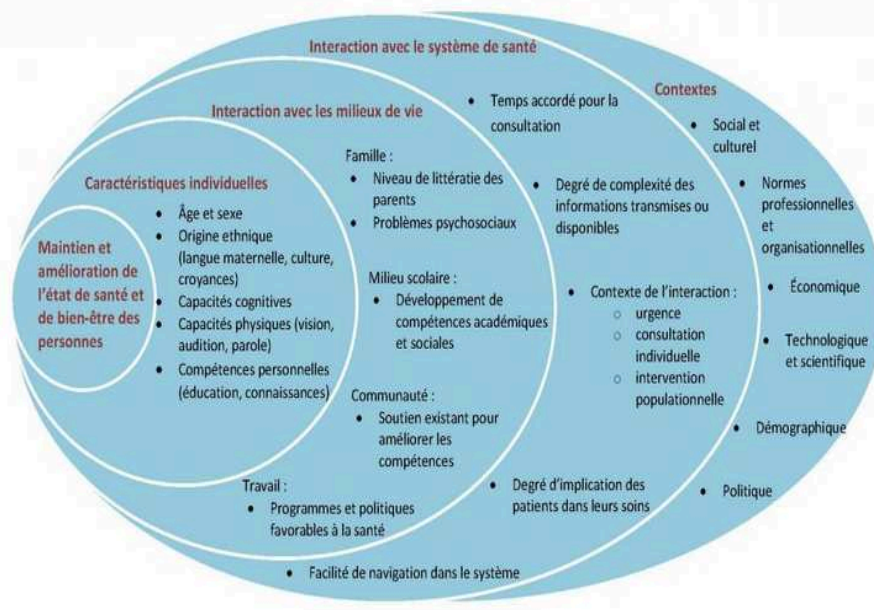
Interaction avec le système de santé

Interaction avec les milieux de vie

Contextes

Caractéristiques individuelles

Maintien et amélioration de l'état de santé et de bien-être des personnes

• Âge et sexe
• Origine ethnique (langue maternelle, culture, croyances)
• Capacités cognitives
• Capacités physiques (vision, audition, parole)
• Compétences personnelles (éducation, connaissances)

Famille :
• Niveau de littératie des parents
• Problèmes psychosociaux

Milieu scolaire :
• Développement de compétences académiques et sociales

Communauté :
• Soutien existant pour améliorer les compétences

Travail :
• Programmes et politiques favorables à la santé

• Temps accordé pour la consultation

• Degré de complexité des informations transmises ou disponibles

• Contexte de l'interaction :
○ urgence
○ consultation individuelle
○ intervention populationnelle

• Degré d'implication des patients dans leurs soins

• Facilité de navigation dans le système

• Social et culturel

• Normes professionnelles et organisationnelles

• Économique

• Technologique et scientifique

• Démographique

• Politique